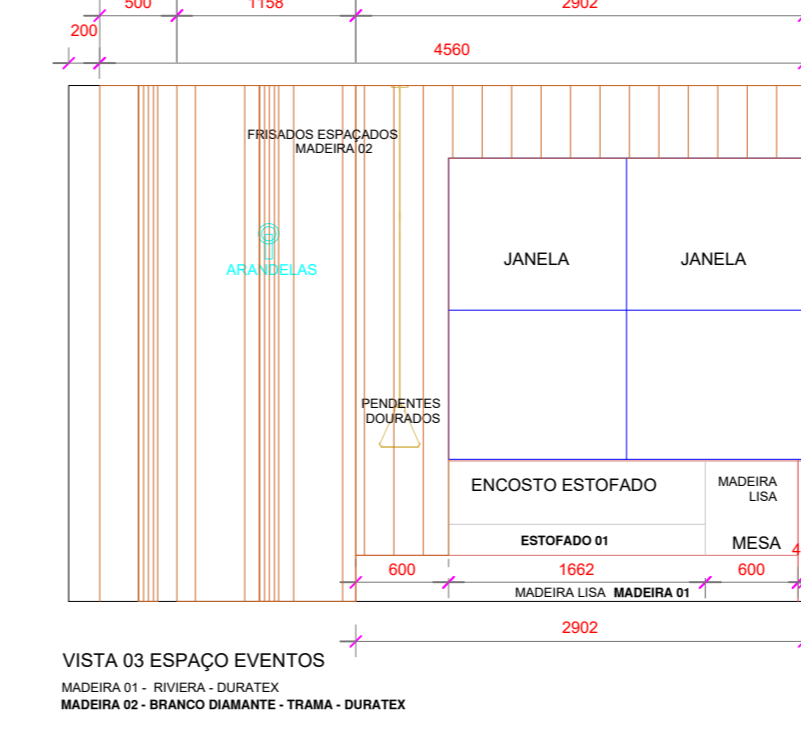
500
1158
2902
200
4560
FRISADOS ESPAÇADOS
MADEIRA 02
ARANDELAS
JANELA
JANELA
PENDENTES
DOURADOS
ENCOSTO ESTOFADO
MADEIRA
LISA
ESTOFADO 01
MESA
4
600
1662
600
MADEIRA LISA **MADEIRA 01**
2902

VISTA 03 ESPAÇO EVENTOS

MADEIRA 01 - RIVIERA - DURATEX
**MADEIRA 02 - BRANCO DIAMANTE - TRAMA - DURATEX**